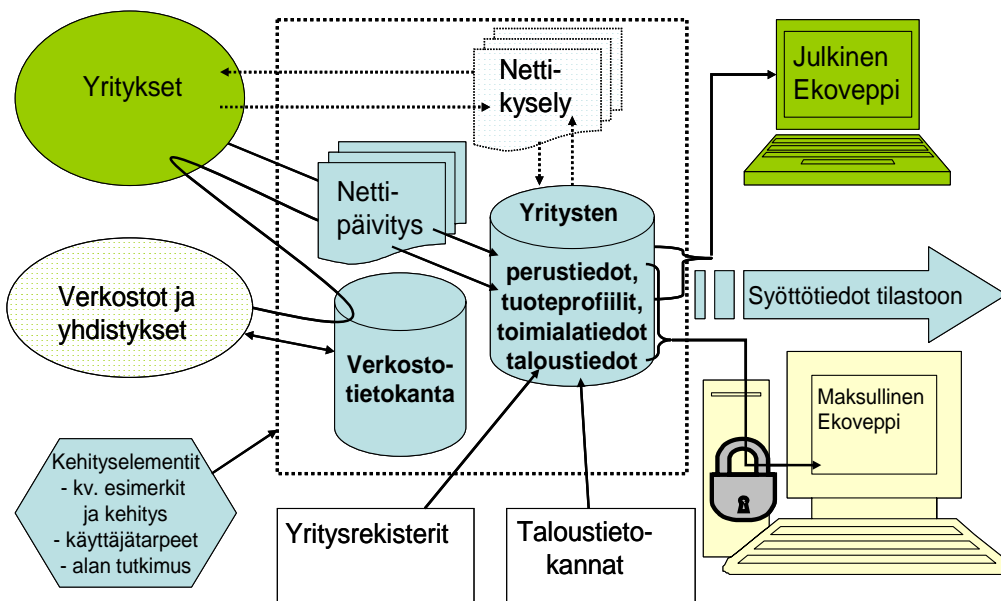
Yritykset

Netti-
kysely

Julkinen
Ekoveppi

Netti-
päivitys

Yritysten

perustiedot,
tuoteprofiilit,
toimialatiedot
taloustiedot

Verkostot ja
yhdistykset

Syöttötiedot tilastoon

Verkosto-
tietokanta

Maksullinen
Ekoveppi

Kehityselementit
- kv. esimerkit
ja kehitys
- käyttäjätarpeet
- alan tutkimus

Yritysrekisterit

Taloustieto-
kannat